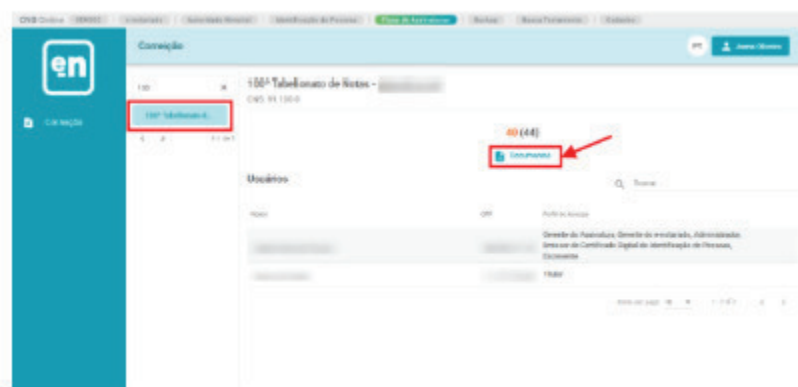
CNB Online | SERASC | e-notariado | Autoridade Notarial | Identificação de Pessoas | Fluxo de Assinaturas | Backup | Busca Testamento | Cadastro

en

Correição

CORREIÇÃO

150 ×

150º Tabelionato d...

150º Tabelionato de Notas - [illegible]
CNS 11.150-0

40 (44)

Documentos

Usuários

Buscar

Nome | CPF | Perfis de Acesso

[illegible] | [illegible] | Gerente do Assinatura, Gerente do e-notariado, Administrador, Emissor de Certificado Digital de Identificação de Pessoas, Escrevente

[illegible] | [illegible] | Titular

Itens por página: 10 | 1 - 2 of 2